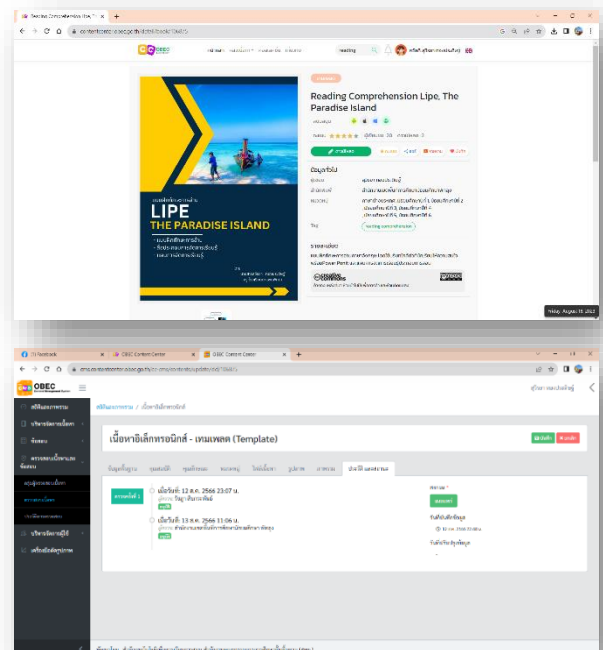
Reading Comprehension Lipe, The Paradise Island

LIPE
THE PARADISE ISLAND

Friday, August 18, 2023

OBEC Content Center

OBEC Content Center

เนื้อหาอิเล็กทรอนิกส์ - เทมเพลต (Template)

เมื่อวันที่: 12 ส.ค. 2566 23:07 น.

เมื่อวันที่: 13 ส.ค. 2566 11:06 น.